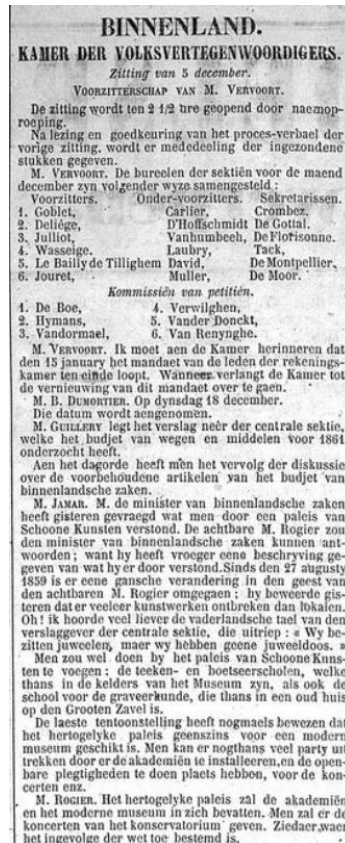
BINNENLAND.

KAMER DER VOLKSVERTEGENWOORDIGERS.

Zitting van 5 december.

VOORZITTERSCHAP VAN M. VERVOORT.

De zitting wordt ten 2 1/2 ure geopend door naemoproeping.

Na lezing en goedkeuring van het proces-verbael der vorige zitting, wordt er mededeeling der ingezondene stukken gegeven.

M. VERVOORT. De burcelen der sektiën voor de maend december zyn volgender wyze samengesteld :

| Voorzitters. | Onder-voorzitters. | Sekretarissen. |
|---|---|---|
| 1. Goblet, | Carlier, | Crombez. |
| 2. Deliége, | D'Hoffschmidt | De Gottal. |
| 3. Julliot, | Vanhumbeeh, | De Florisonne. |
| 4. Wasseige, | Laubry, | Tack. |
| 5. Le Bailly de Tilleghem | David, | De Montpellier, |
| 6. Jouret, | Muller, | De Moor. |

Kommissiën van petitiën.

| | |
|---|---|
| 1. De Boe, | 4. Verwilghen, |
| 2. Hymans, | 5. Vander Donckt, |
| 3. Vandormael, | 6. Van Renynghe. |

M. VERVOORT. Ik moet aen de Kamer herinneren dat den 15 january het mandaet van de leden der rekenings-kamer ten einde loopt. Wanneer verlangt de Kamer tot de vernieuwing van dit mandaet over te gaen.

M. B. DUMORTIER. Op dynsdag 18 december.

Die datum wordt aengenomen.

M. GUILLERY legt het verslag neêr der centrale sektie, welke het budjet van wegen en middelen voor 1861 onderzocht heeft.

Aen het dagorde heeft men het vervolg der diskussie over de voorbehoudene artikelen van het budjet van binnenlandsche zaken.

M. JAMAR. M. de minister van binnenlandsche zaken heeft gisteren gevraegd wat men door een paleis van Schoone Kunsten verstond. De achtbare M. Rogier zou den minister van binnenlandsche zaken kunnen antwoorden; want hy heeft vroeger eene beschryving gegeven van wat hy er door verstond. Sinds den 27 augusty 1859 is er eene gansche verandering in den geest van den achtbaren M. Rogier omgegaen; hy beweerde gisteren dat er veeleer kunstwerken ontbreken dan lokalen. Oh! ik hoorde veel liever de vaderlandsche tael van den verslaggever der centrale sektie, die uitriep : « Wy bezitten juweelen, maer wy hebben geene juweeldoos. »

Men zou wel doen by het paleis van Schoone Kunsten te voegen : de teeken- en boetseerscholen, welke thans in de kelders van het Museum zyn, als ook de school voor de graveerkunde, die thans in een oud huis op den Grooten Zavel is.

De laeste tentoonstelling heeft nogmaels bewezen dat het hertogelyke paleis geenszins voor een modern museum geschikt is. Men kan er nogthans veel party uit trekken door er de akademiën te installeeren, en de openbare plegtigheden te doen plaets hebben, voor de konserten enz.

M. ROGIER. Het hertogelyke paleis zal de akademiën en het moderne museum in zich bevatten. Men zal er de konserten van het konservatorium geven. Ziedaer, waer het ingevolge der wet toe bestemd is.